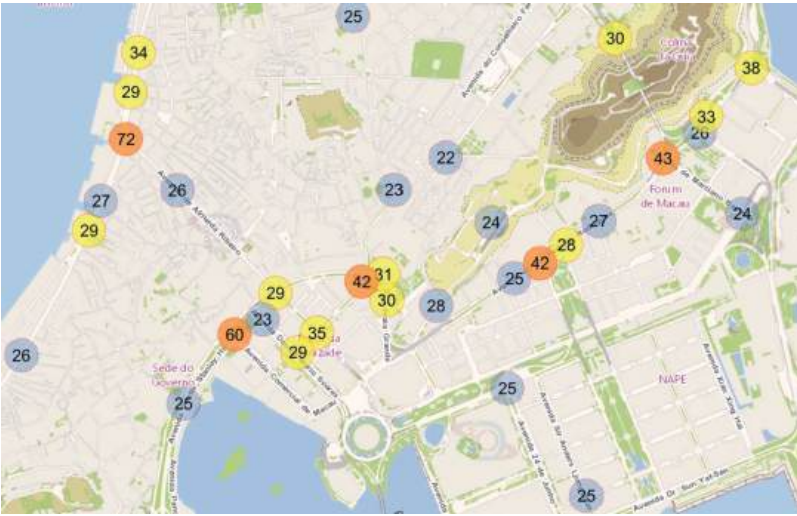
25
34
29
72
26
27
29
26
30
38
33
26
43
Forum de Macau
22
23
24
27
24
28
42
25
42
31
30
28
29
35
23
60
29
Sede do Governo
25
25
NAPE
25
26
Avenida do Conselheiro Ferreira de Almeida
Avenida Almeida Ribeiro
Avenida Comercial de Macau
Avenida da Praia Grande
Avenida Dr. Sun Yat-Sen
Avenida Xian Xing Hai
Avenida Dr. Mário Soares
Avenida 24 de Junho
Avenida Sir Anders Ljungstedt